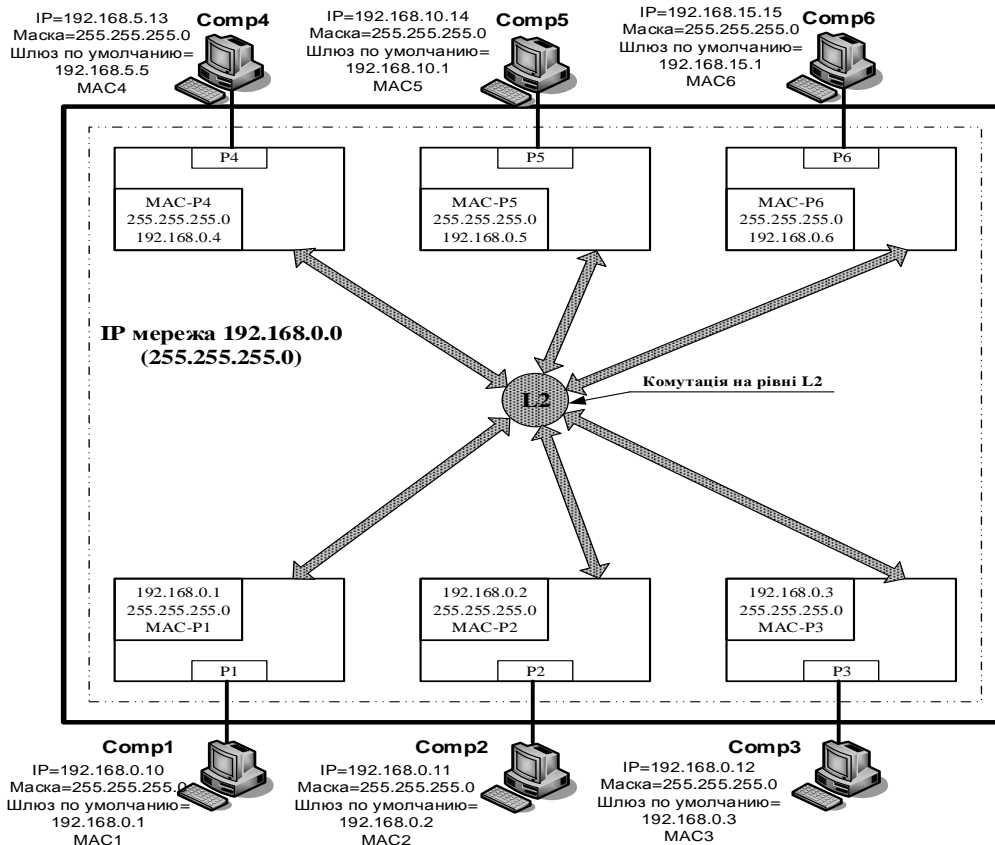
IP=192.168.5.13
Маска=255.255.255.0
Шлюз по умолчанию=
192.168.5.5
MAC4

Comp4

IP=192.168.10.14
Маска=255.255.255.0
Шлюз по умолчанию=
192.168.10.1
MAC5

Comp5

IP=192.168.15.15
Маска=255.255.255.0
Шлюз по умолчанию=
192.168.15.1
MAC6

Comp6

P4

MAC-P4
255.255.255.0
192.168.0.4

P5

MAC-P5
255.255.255.0
192.168.0.5

P6

MAC-P6
255.255.255.0
192.168.0.6

IP мережа 192.168.0.0
(255.255.255.0)

L2

Комутація на рівні L2

192.168.0.1
255.255.255.0
MAC-P1

P1

192.168.0.2
255.255.255.0
MAC-P2

P2

192.168.0.3
255.255.255.0
MAC-P3

P3

Comp1

IP=192.168.0.10
Маска=255.255.255.0
Шлюз по умолчанию=
192.168.0.1
MAC1

Comp2

IP=192.168.0.11
Маска=255.255.255.0
Шлюз по умолчанию=
192.168.0.2
MAC2

Comp3

IP=192.168.0.12
Маска=255.255.255.0
Шлюз по умолчанию=
192.168.0.3
MAC3